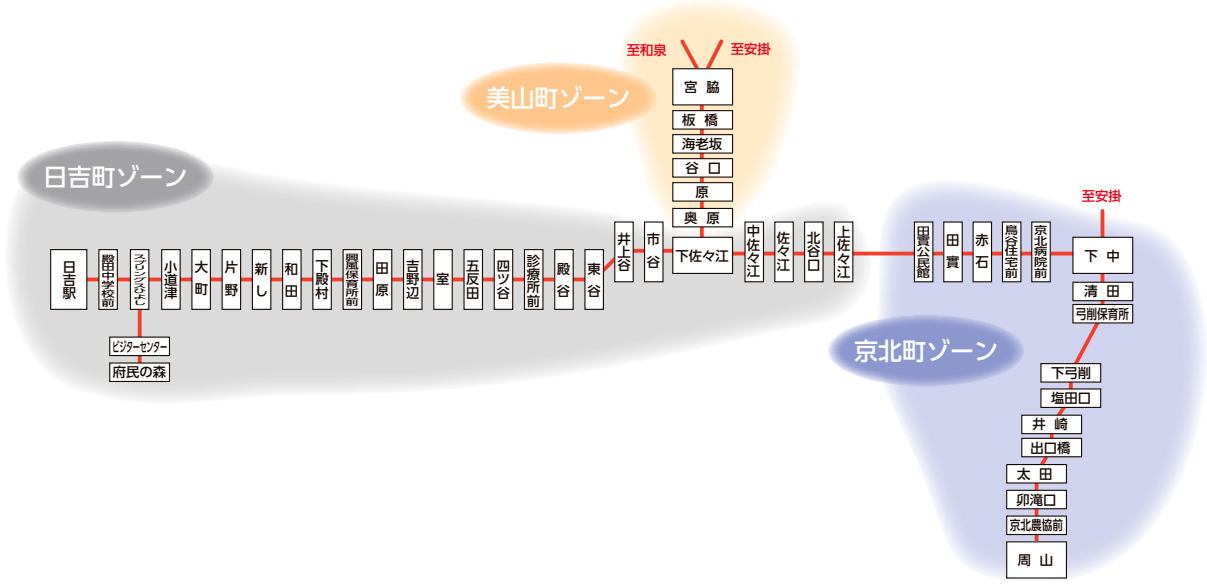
至和泉
至安掛
美山町ゾーン
宮脇
板橋
海老坂
谷口
原
奥原
日吉町ゾーン
日吉駅
殿田中学校前
スプリングスひよし
小道津
大町
片野
新し
和田
下殿村
胡麻保育所前
田原
吉野辺
室
五反田
四ツ谷
診療所前
殿谷
東谷
井上谷
市谷
下佐々江
中佐々江
佐々江
北谷口
上佐々江
田貫公民館
田貫
赤石
鳥谷住宅前
京北病院前
至安掛
下中
清田
弓削保育所
ビジターセンター
府民の森
京北町ゾーン
下弓削
塩田口
井崎
出口橋
太田
卯滝口
京北農協前
周山